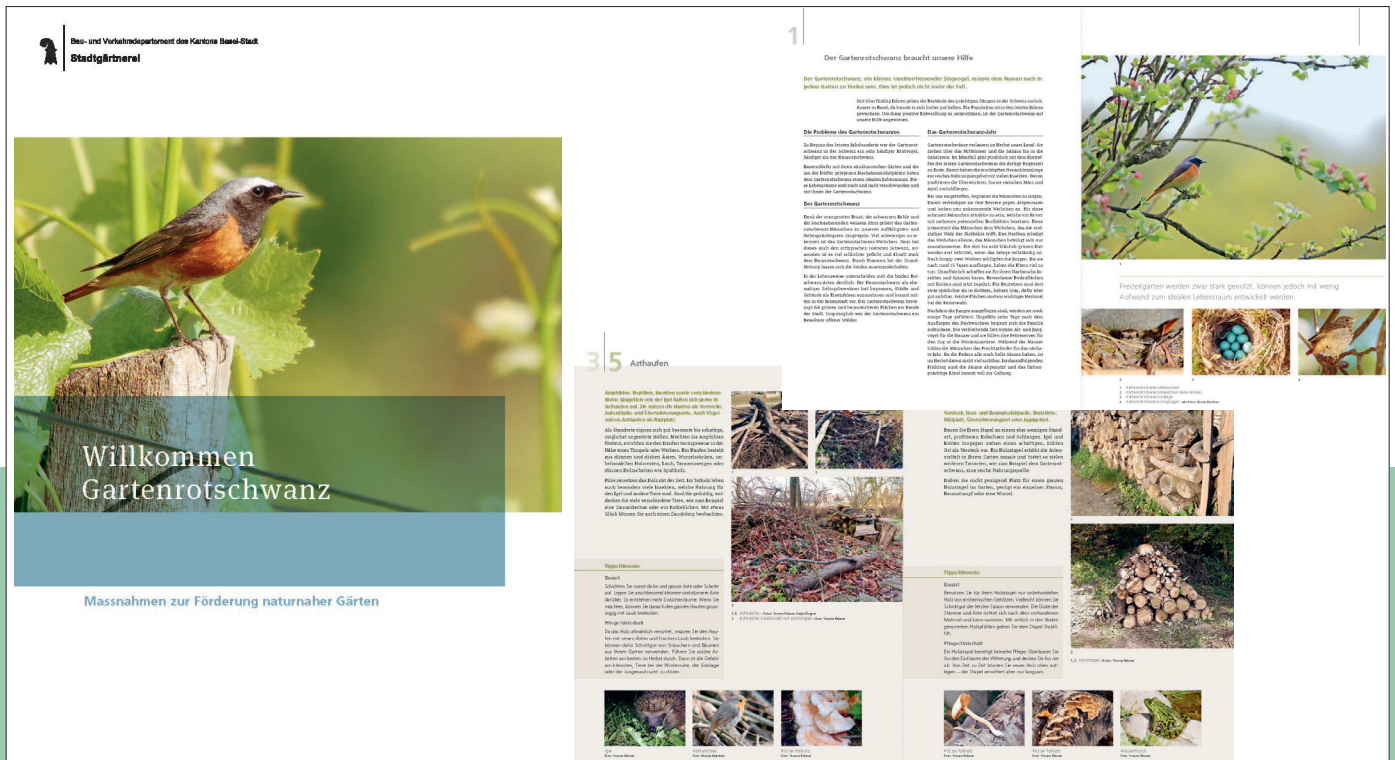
Bau- und Verkehrsdepartement des Kantons Basel-Stadt
Stadtgärtnerei

Willkommen Gartenrotschwanz

Massnahmen zur Förderung naturnaher Gärten

1

Der Gartenrotschwanz braucht unsere Hilfe

Der Gartenrotschwanz, ein kleiner insektenfressender Singvogel, müsste dem Namen nach in jedem Garten zu finden sein. Dies ist jedoch nicht mehr der Fall.

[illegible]

Die Probleme des Gartenrotschwanzes

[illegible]

Der Gartenrotschwanz

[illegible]

Das Gartenrotschwanz-Jahr

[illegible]

Freizeitgärten werden zwar stark genutzt, können jedoch mit wenig Aufwand zum idealen Lebensraum entwickelt werden.

3 5 Asthaufen

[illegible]

Tipps/Hinweise

Bauart

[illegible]

Pflege/Unterhalt

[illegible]

Tipps/Hinweise

Bauart

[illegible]

Pflege/Unterhalt

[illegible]